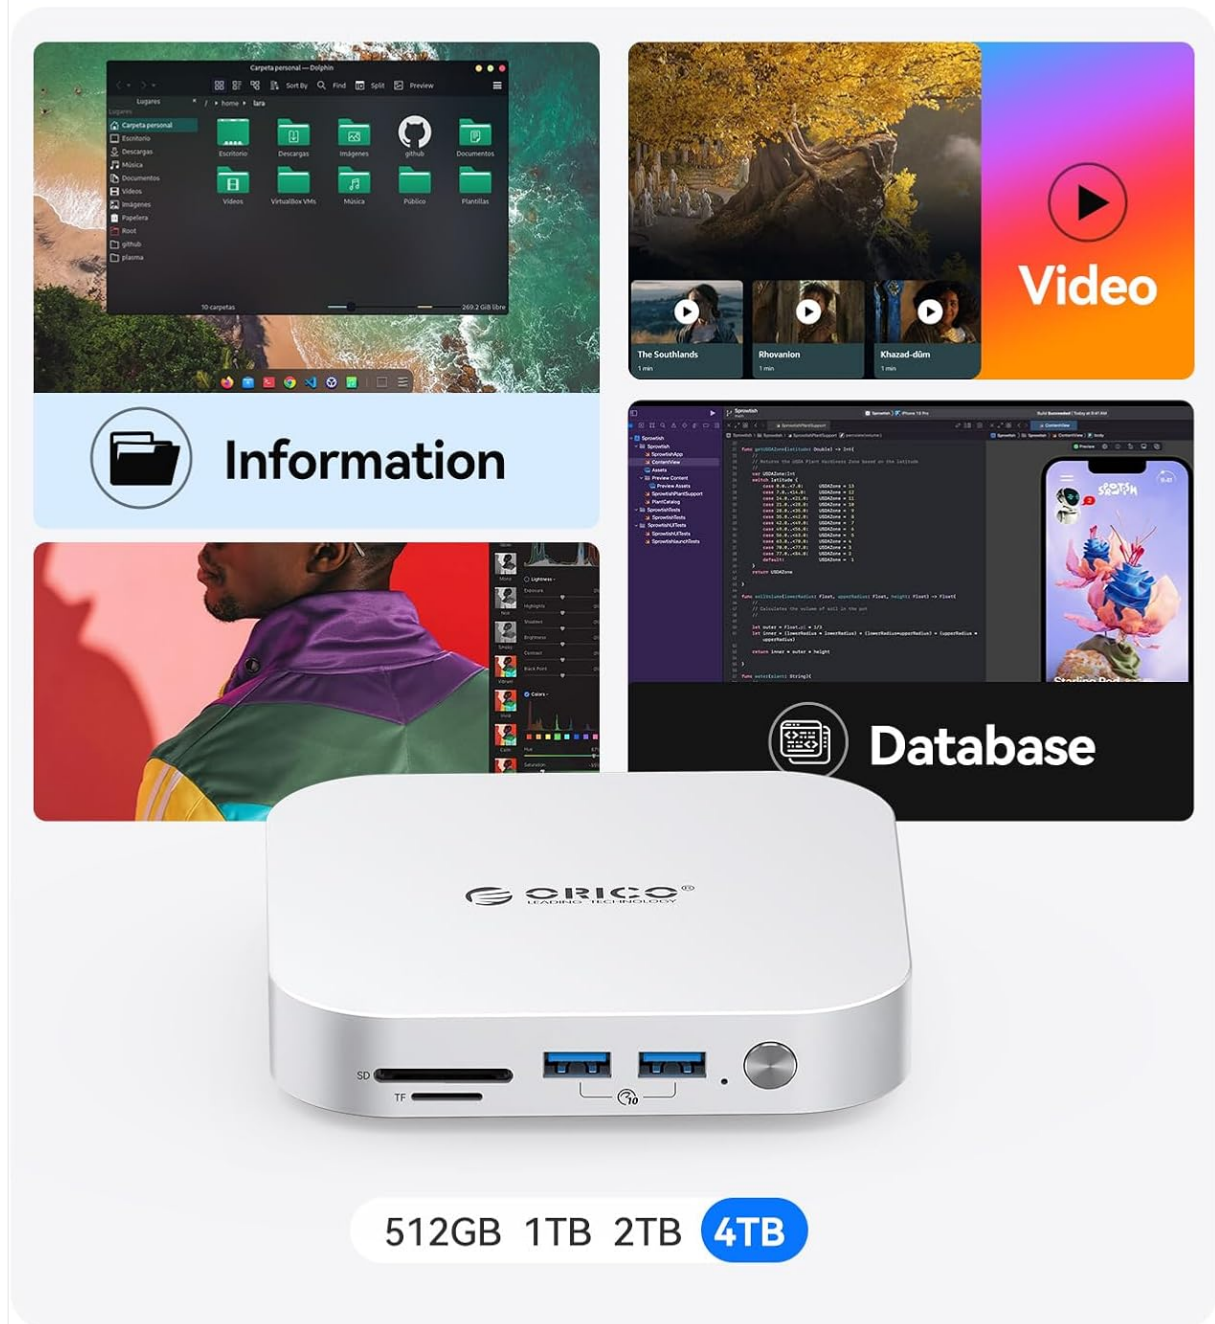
Carpeta personal — Dolphin

Sort By Find Split Preview

Lugares

home lara

Carpeta personal
Escritorio
Descargas
Música
Documentos
Vídeos
Imágenes
Papelera
Root
github
plasma

Escritorio Descargas Imágenes github Documentos
Vídeos VirtualBox VMs Música Público Plantillas

10 carpetas

269,2 GiB libre

Information

The Southlands
1 min

Rhovanion
1 min

Khazad-dûm
1 min

Video

Database

SD

TF

ORICO®
LEADING TECHNOLOGY

10

512GB 1TB 2TB 4TB